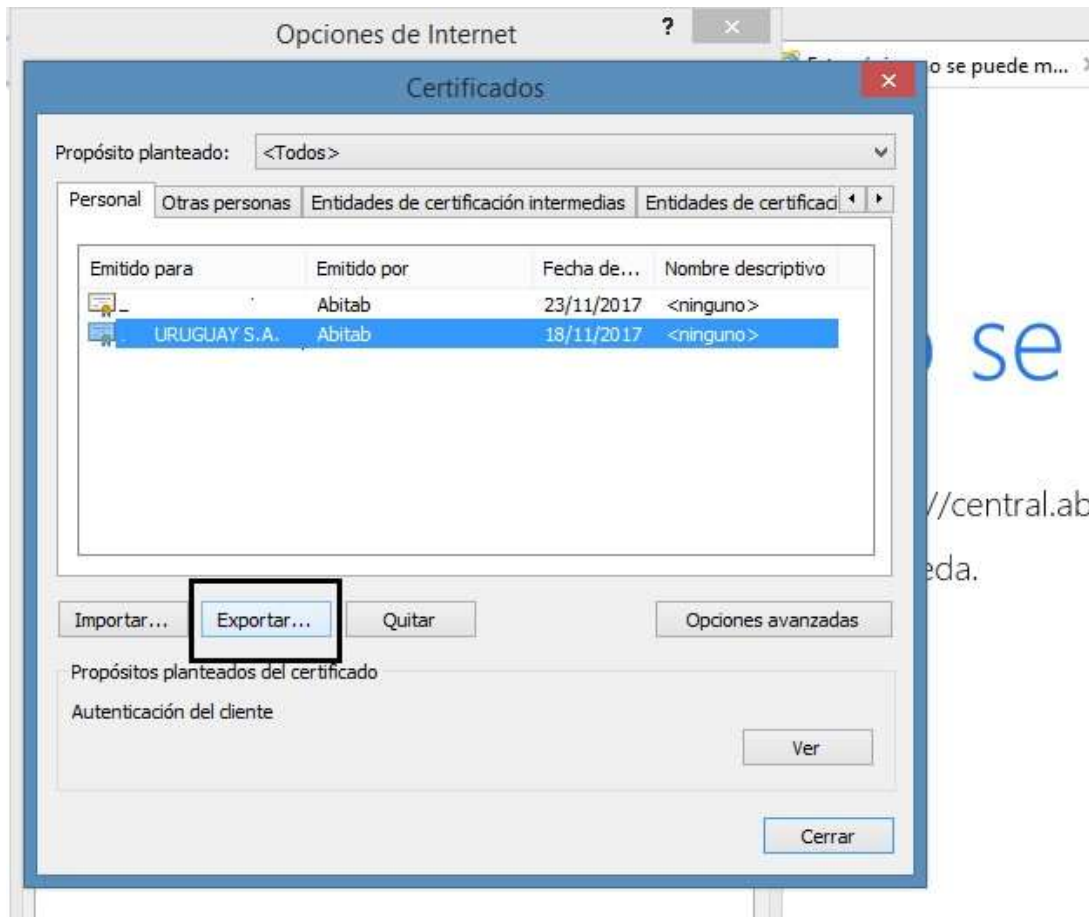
Opciones de Internet

?

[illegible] no se puede m...

Certificados

Propósito planteado: <Todos>

Personal | Otras personas | Entidades de certificación intermedias | Entidades de certificaci

| Emitido para | Emitido por | Fecha de... | Nombre descriptivo |
|---|---|---|---|
| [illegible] | Abitab | 23/11/2017 | <ninguno> |
| URUGUAY S.A. | Abitab | 18/11/2017 | <ninguno> |

se

//central.ab

eda.

Importar... | Exportar... | Quitar | Opciones avanzadas

Propósitos planteados del certificado

Autenticación del cliente

Ver

Cerrar